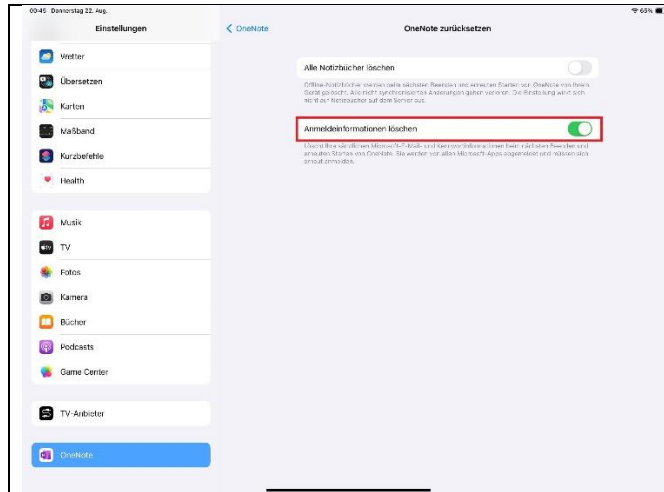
00:45 Donnerstag 22. Aug.

65 %

Einstellungen

Wetter

Übersetzen

Karten

Maßband

Kurzbefehle

Health

Musik

TV

Fotos

Kamera

Bücher

Podcasts

Game Center

TV-Anbieter

OneNote

< OneNote

OneNote zurücksetzen

Alle Notizbücher löschen

Offline-Notizbücher werden beim nächsten Beenden und erneuten Starten von OneNote von Ihrem Gerät gelöscht. Alle nicht synchronisierten Änderungen gehen verloren. Die Einstellung wirkt sich nicht auf Notizbücher auf dem Server aus.

Anmeldeinformationen löschen

Löscht Ihre sämtlichen Microsoft-E-Mail- und Kennwortinformationen beim nächsten Beenden und erneuten Starten von OneNote. Sie werden von allen Microsoft-Apps abgemeldet und müssen sich erneut anmelden.